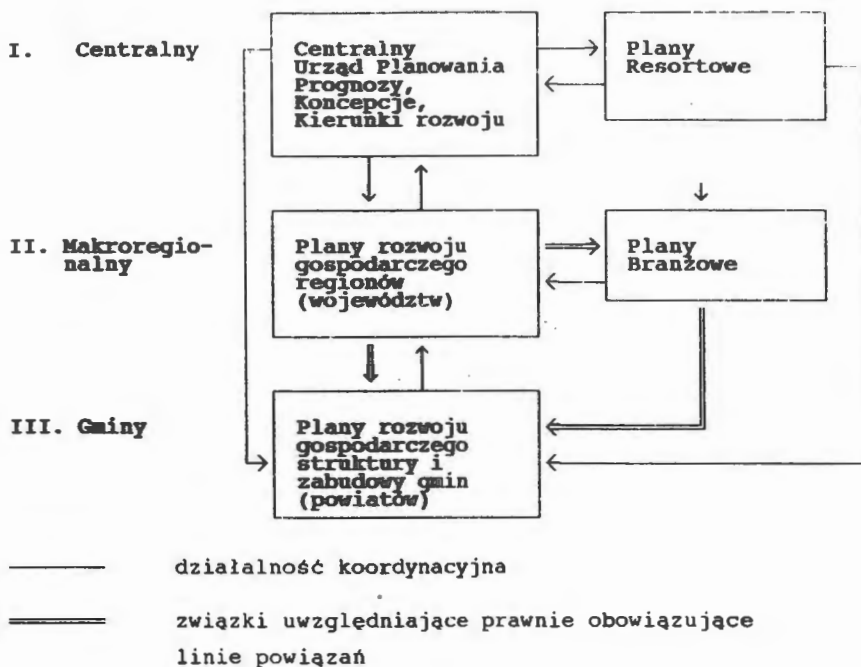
I. Centralny

Centralny Urząd Planowania Prognozy, Koncepcje, Kierunki rozwoju

Plany Resortowe

II. Makroregionalny

Plany rozwoju gospodarczego regionów (województw)

Plany Branżowe

III. Gminy

Plany rozwoju gospodarczego struktury i zabudowy gmin (powiatów)

działalność koordynacyjna

związki uwzględniające prawnie obowiązujące linie powiązań